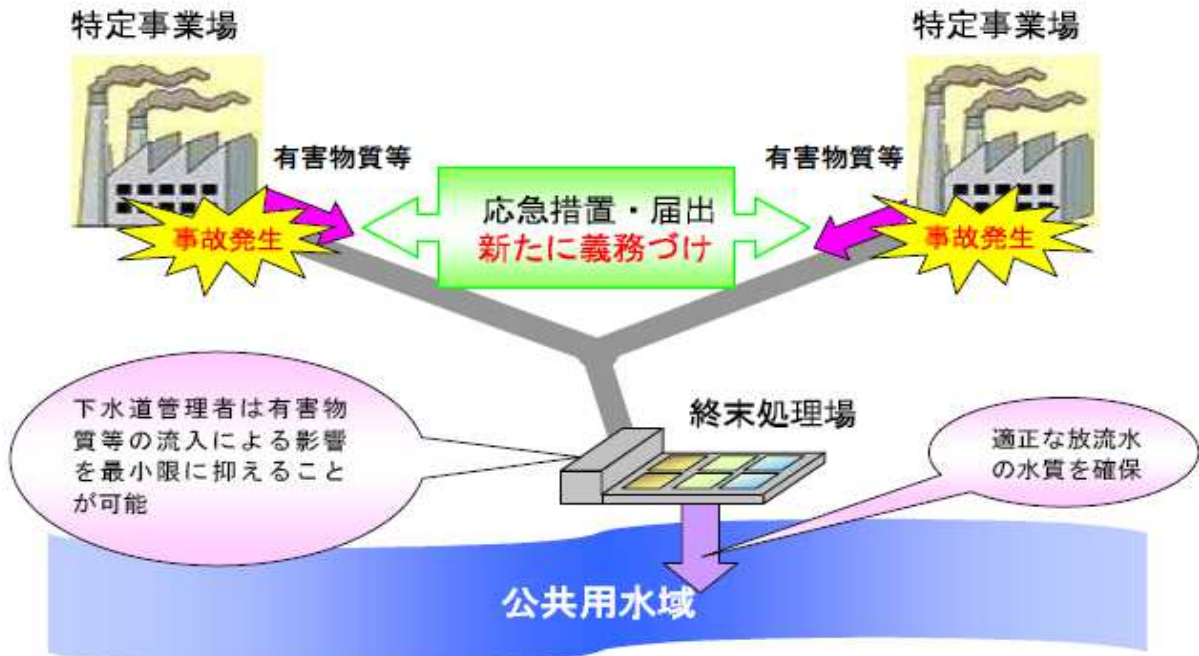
特定事業場

特定事業場

有害物質等

有害物質等

事故発生

事故発生

応急措置・届出
新たに義務づけ

下水道管理者は有害物質等の流入による影響を最小限に抑えることが可能

終末処理場

適正な放流水の水質を確保

公共用水域